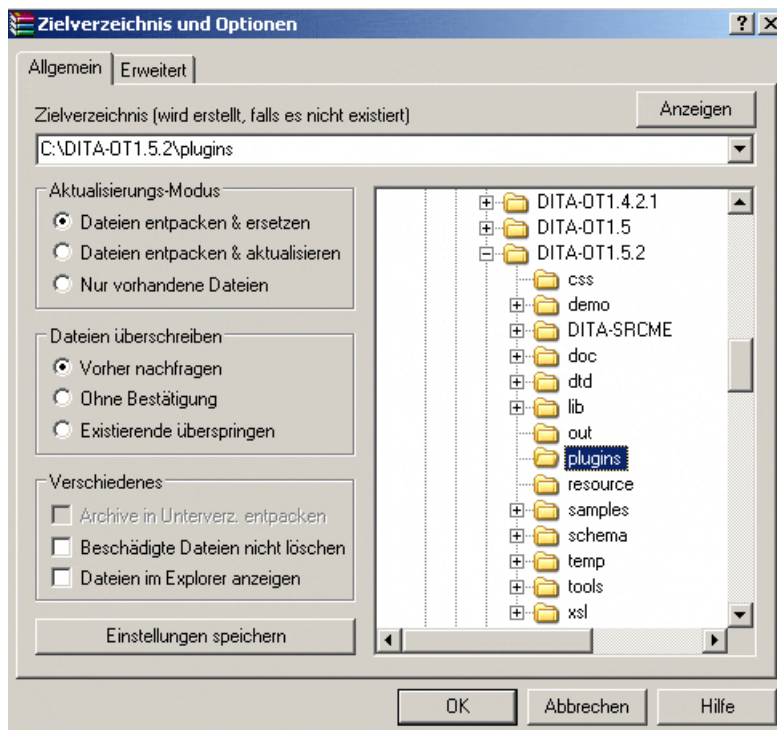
Zielverzeichnis und Optionen

? X

Allgemein | Erweitert

Zielverzeichnis (wird erstellt, falls es nicht existiert)

Anzeigen

C:\DITA-OT1.5.2\plugins

Aktualisierungs-Modus
Dateien entpacken & ersetzen
Dateien entpacken & aktualisieren
Nur vorhandene Dateien

Dateien überschreiben
Vorher nachfragen
Ohne Bestätigung
Existierende überspringen

Verschiedenes
Archive in Unterverz. entpacken
Beschädigte Dateien nicht löschen
Dateien im Explorer anzeigen

Einstellungen speichern

DITA-OT1.4.2.1
DITA-OT1.5
DITA-OT1.5.2
css
demo
DITA-SRCME
doc
dtd
lib
out
plugins
resource
samples
schema
temp
tools
xsl

OK
Abbrechen
Hilfe